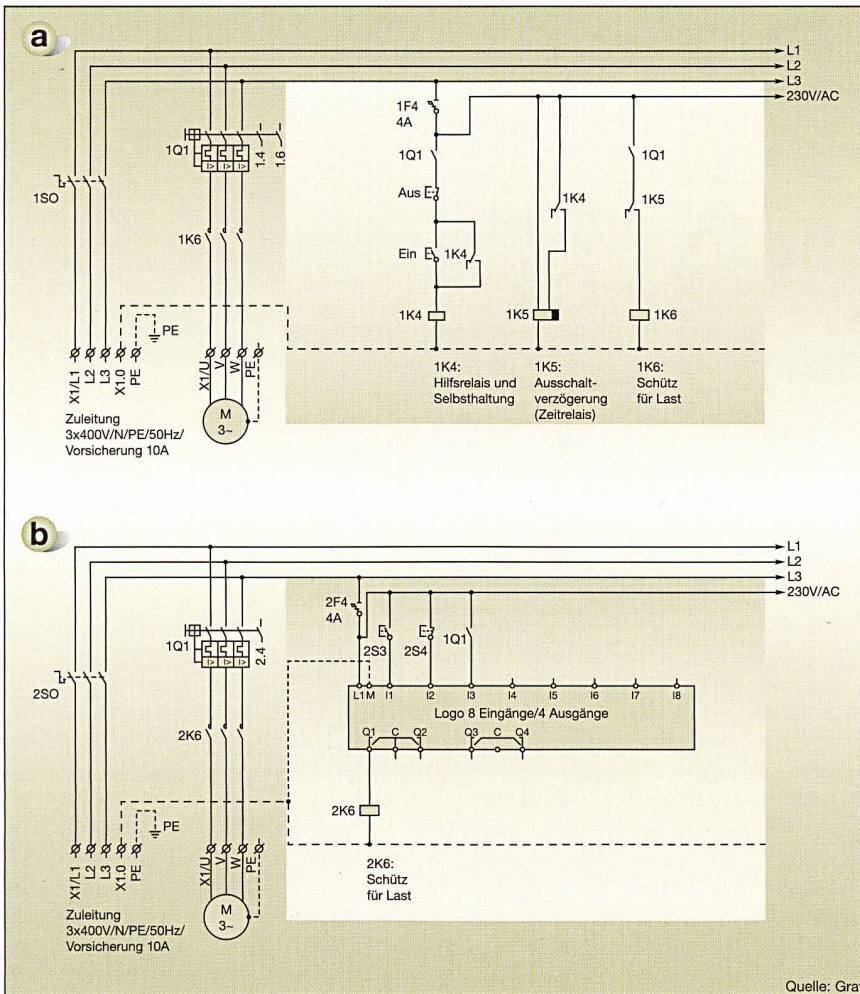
a

L1
L2
L3
230V/AC

1F4
4A
1Q1
Aus
Ein
1K4
1K4
1K5
1Q1
1K5
1K6

1Q1
1.4
1.6
1SO
1K6
PE
X1/L1
L2
L3
X1.0
PE
X1/U
V
W
PE
M
3~

1K4:
Hilfsrelais und Selbsthaltung

1K5:
Ausschaltverzögerung (Zeitrelais)

1K6:
Schütz für Last

Zuleitung
3x400V/N/PE/50Hz/
Vorsicherung 10A

b

L1
L2
L3
230V/AC

2F4
4A
2S3
2S4
1Q1
1Q1
2.4
2SO
2K6
L1 M
I1
I2
I3
I4
I5
I6
I7
I8
Logo 8 Eingänge/4 Ausgänge
Q1
C
Q2
Q3
C
Q4
2K6
PE
X1/L1
L2
L3
X1.0
PE
X1/U
V
W
PE
M
3~

2K6:
Schütz
für Last

Zuleitung
3x400V/N/PE/50Hz/
Vorsicherung 10A

Quelle: Gra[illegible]